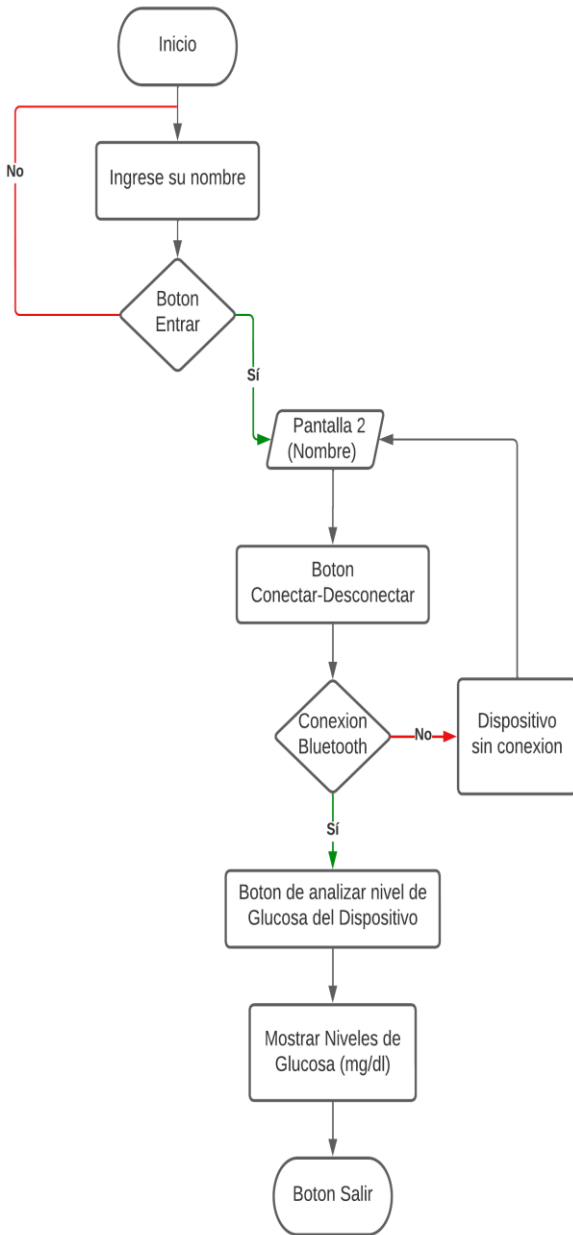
Inicio

No

Ingrese su nombre

Boton Entrar

Sí

Pantalla 2 (Nombre)

Boton Conectar-Desconectar

Conexion Bluetooth

No

Dispositivo sin conexion

Sí

Boton de analizar nivel de Glucosa del Dispositivo

Mostrar Niveles de Glucosa (mg/dl)

Boton Salir